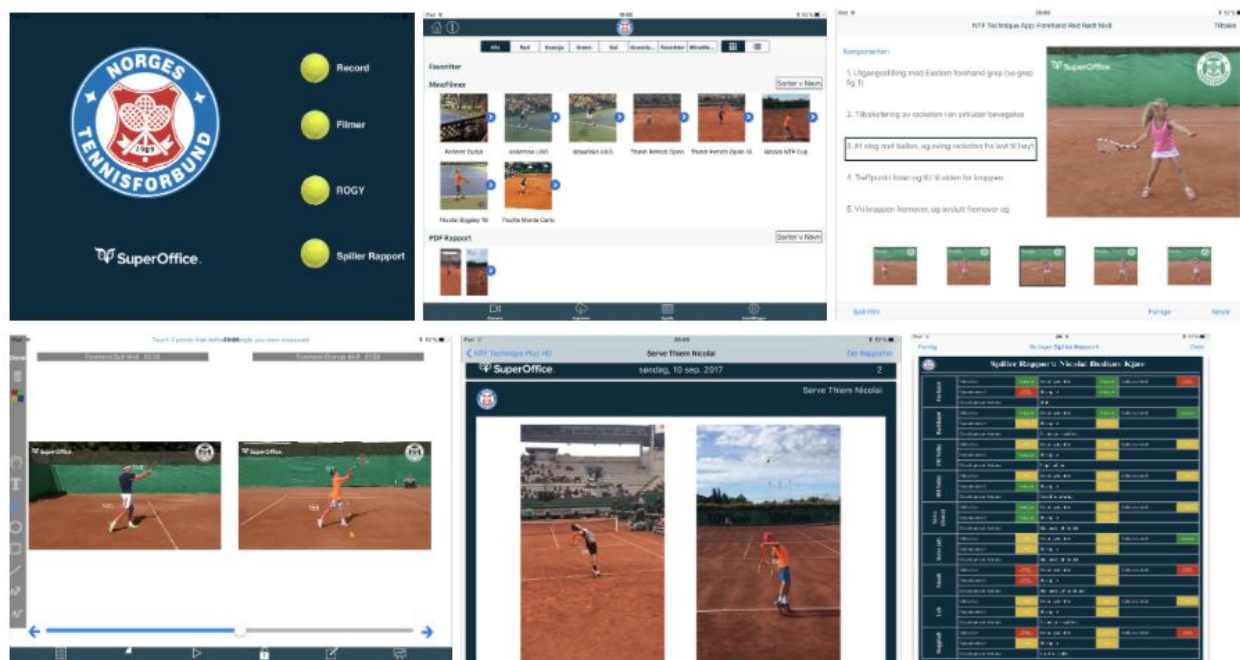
NORGES TENNISFORBUND 1909

SuperOffice.

Record

Filmer

ROGY

Spiller Rapport

Alle Rød Oransje Grønn Gul Favoritter

Favoritter

MineFilmer

Sorter v Navn

Roderer Dufail

Thiem Roland Open

Thiem Roland Open 16

Nicolai NTF Cup

Nicolai Bygdøy '16

Paulle Monte Carlo

PDF Rapport

Sorter v Navn

NTF Technique App: Forehand Rød Rødt Nivå

Tilbake

Komponenter:

1. Utgangsstilling med Eastern forehand grep (se grep fig 1)

2. Tilbakeføring av racketen i en sirkulær bevegelse

3. Et sving med ballen, og svinga racketen fra lavt til høyt

4. Treffpunkt foran og litt til siden for kroppen

5. Vi kroppen fremover, og avslutt fremover og

SuperOffice

Spill Film

Forrige

Neste

Touch 3 points that define angle you want measured

Forehand Gul Nivå

Forehand Oransje Nivå

SuperOffice

SuperOffice

NTF Technique Plus HD

Serve Thiem Nicolai

Del Rapporter

SuperOffice.

søndag, 10 sep. 2017

2

Serve Thiem Nicolai

Ferdig

Ny Lagre Spiller Rapport

Dele

Spiller Rapport: Nicolai Budkov Kjær